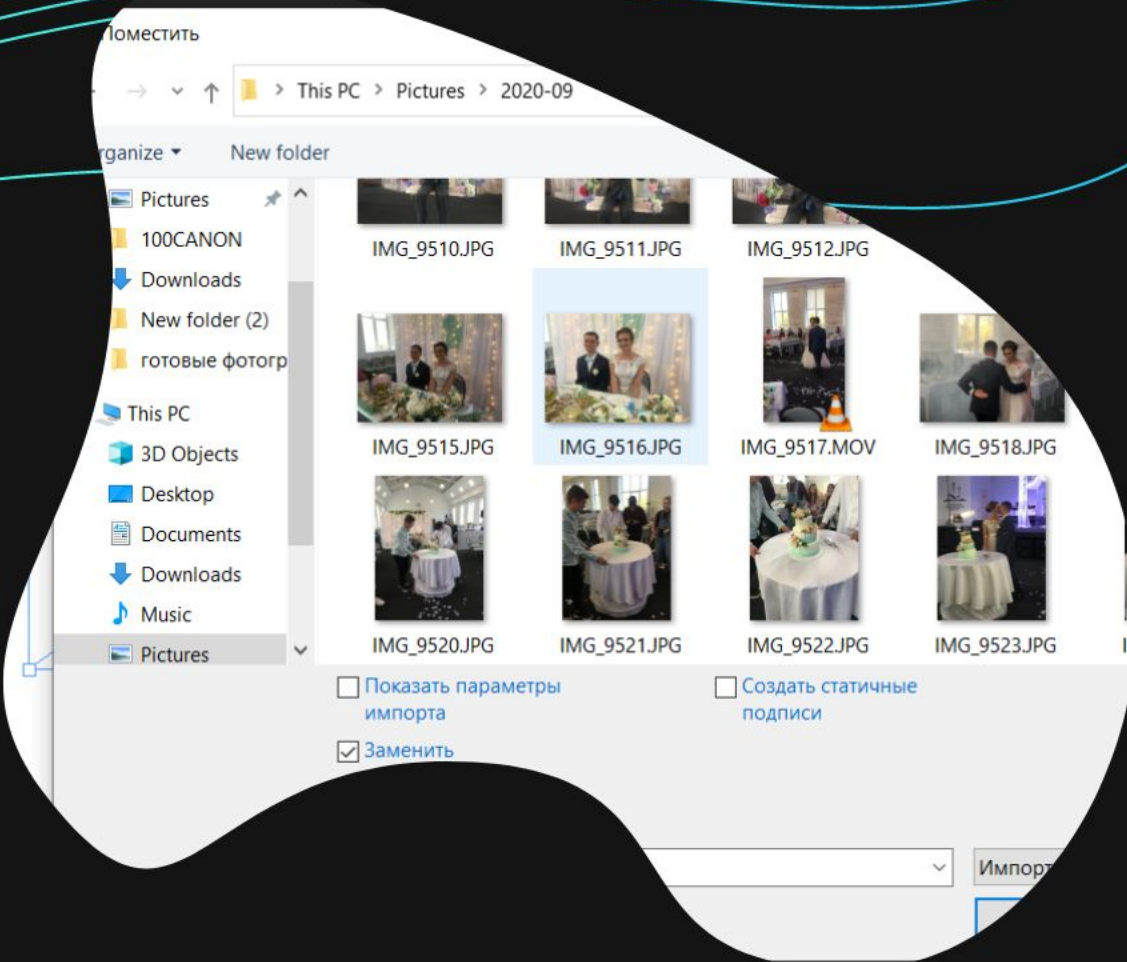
Поместить

This PC > Pictures > 2020-09

rganize ▾ New folder

Pictures
100CANON
Downloads
New folder (2)
готовые фотогр
This PC
3D Objects
Desktop
Documents
Downloads
Music
Pictures

IMG_9510.JPG
IMG_9511.JPG
IMG_9512.JPG
IMG_9515.JPG
IMG_9516.JPG
IMG_9517.MOV
IMG_9518.JPG
IMG_9520.JPG
IMG_9521.JPG
IMG_9522.JPG
IMG_9523.JPG

Показать параметры импорта
Создать статичные подписи
Заменить

Импорт